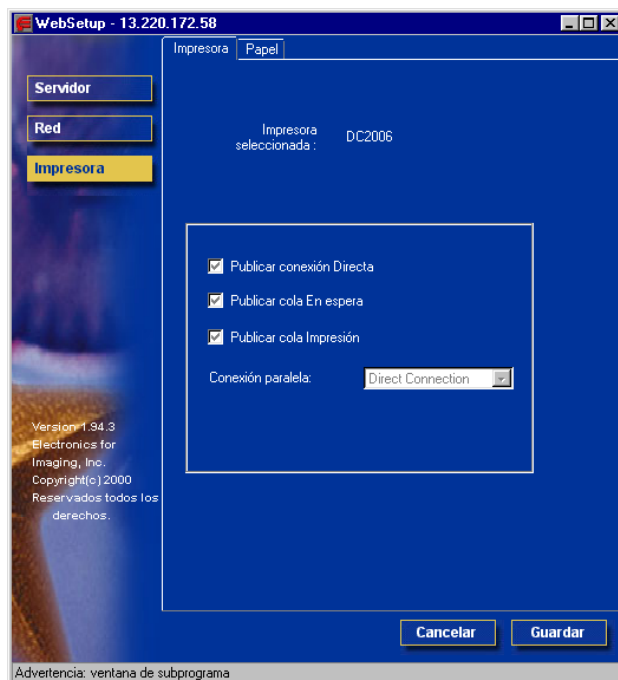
WebSetup - 13.220.172.58

Impresora | Papel

Servidor

Red

Impresora

Impresora seleccionada : DC2006

Publicar conexión Directa

Publicar cola En espera

Publicar cola Impresión

Conexión paralela: Direct Connection

Version 1.94.3 Electronics for Imaging, Inc. Copyright(c) 2000 Reservados todos los derechos.

Cancelar

Guardar

Advertencia: ventana de subprograma